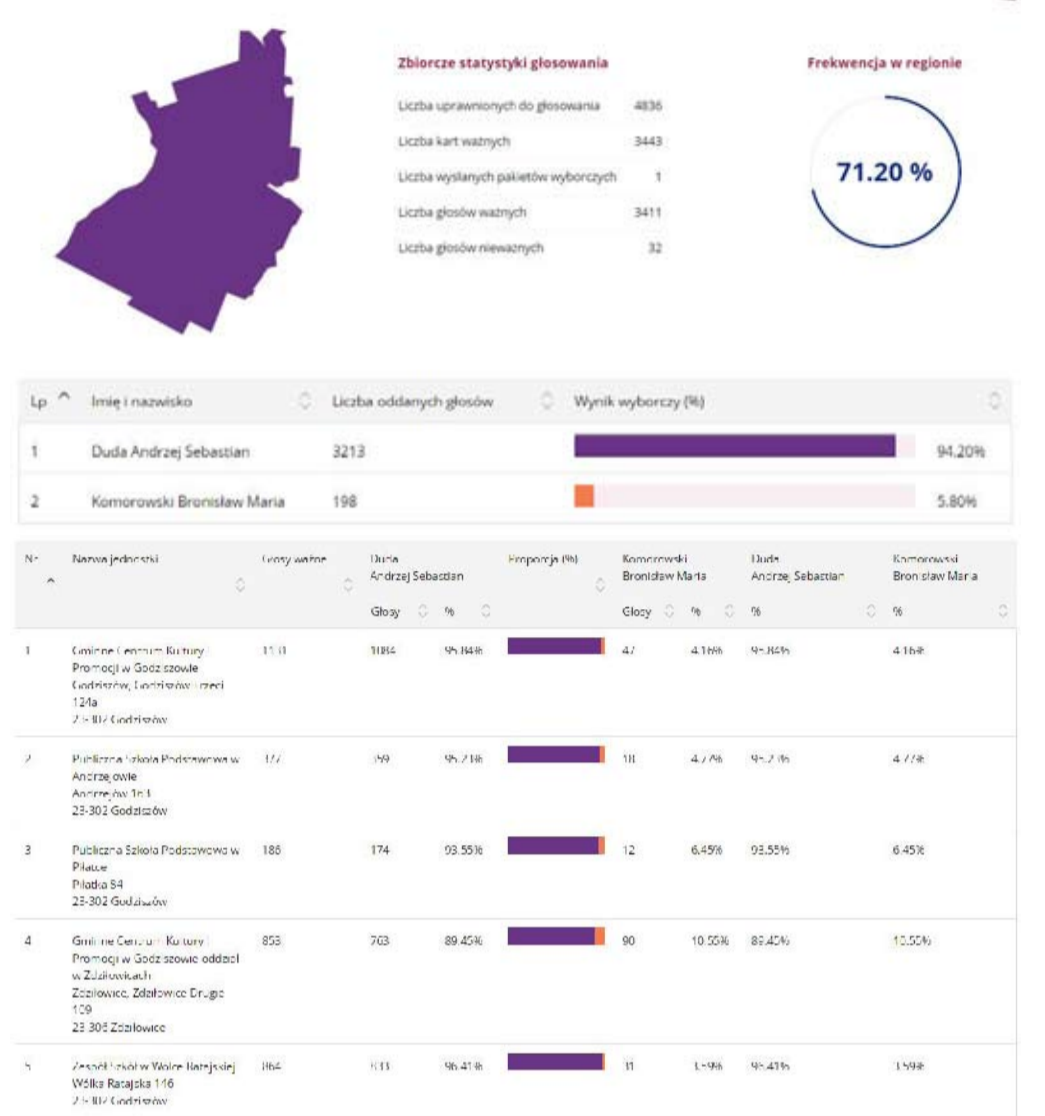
Zbiorcze statystyki głosowania

Liczba uprawnionych do głosowania 4836

Liczba kart ważnych 3443

Liczba wysłanych pakietów wyborczych 1

Liczba głosów ważnych 3411

Liczba głosów nieważnych 32

Frekwencja w regionie

71.20 %

| Lp | Imię i nazwisko | Liczba oddanych głosów | Wynik wyborczy (%) |
|---|---|---|---|
| 1 | Duda Andrzej Sebastian | 3213 | 94.20% |
| 2 | Komorowski Bronisław Maria | 198 | 5.80% |

| Nr | Nazwa jednostki | Głosy ważne | Duda Andrzej Sebastian Głosy | Duda Andrzej Sebastian % | Proporcja (%) | Komorowski Bronisław Maria Głosy | Komorowski Bronisław Maria % | Duda Andrzej Sebastian % | Komorowski Bronisław Maria % |
|---|---|---|---|---|---|---|---|---|---|
| 1 | Gminne Centrum Kultury Promocji w Godziszowie Godziszów, Godziszów Trzeci 124a 23-302 Godziszów | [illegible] | 1084 | 95.84% | | 47 | 4.16% | 95.84% | 4.16% |
| 2 | Publiczna Szkoła Podstawowa w Andrzejowie Andrzejów 1b3 23-302 Godziszów | 377 | 359 | 95.23% | | 18 | 4.77% | 95.23% | 4.77% |
| 3 | Publiczna Szkoła Podstawowa w Piłatce Piłatka 84 23-302 Godziszów | 186 | 174 | 93.55% | | 12 | 6.45% | 93.55% | 6.45% |
| 4 | Gminne Centrum Kultury i Promocji w Godziszowie oddział w Zdziłowicach Zdziłowice, Zdziłowice Drugie 109 23-305 Zdziłowice | 853 | 763 | 89.45% | | 90 | 10.55% | 89.45% | 10.55% |
| 5 | Zespół Szkół w Wólce Ratajskiej Wólka Ratajska 116 23-302 Godziszów | 864 | 833 | 96.41% | | 31 | 3.59% | 96.41% | 3.59% |